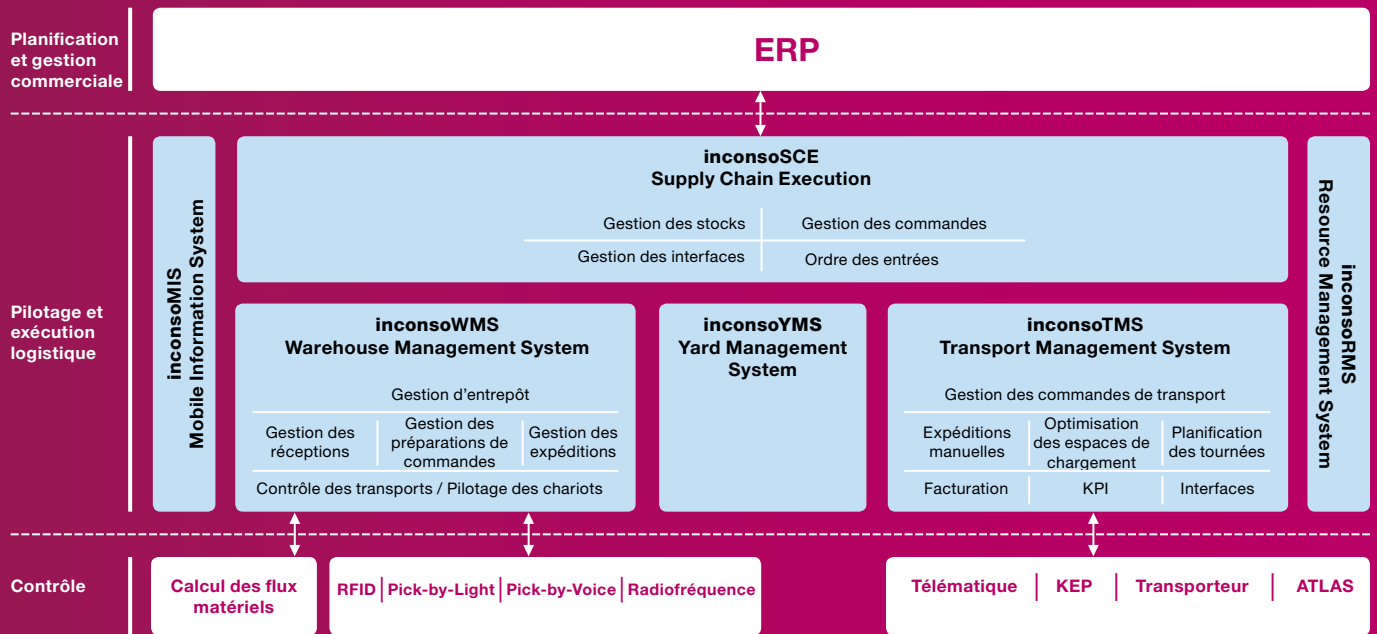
Planification et gestion commerciale

ERP

Pilotage et exécution logistique

inconsoMIS
Mobile Information System

inconsoSCE
Supply Chain Execution

Gestion des stocks | Gestion des commandes
Gestion des interfaces | Ordre des entrées

inconsoRMS
Resource Management System

inconsoWMS
Warehouse Management System

Gestion d'entrepôt

Gestion des réceptions | Gestion des préparations de commandes | Gestion des expéditions

Contrôle des transports / Pilotage des chariots

inconsoYMS
Yard Management System

inconsoTMS
Transport Management System

Gestion des commandes de transport

Expéditions manuelles | Optimisation des espaces de chargement | Planification des tournées

Facturation | KPI | Interfaces

Contrôle

Calcul des flux matériels

RFID | Pick-by-Light | Pick-by-Voice | Radiofréquence

Télématique | KEP | Transporteur | ATLAS